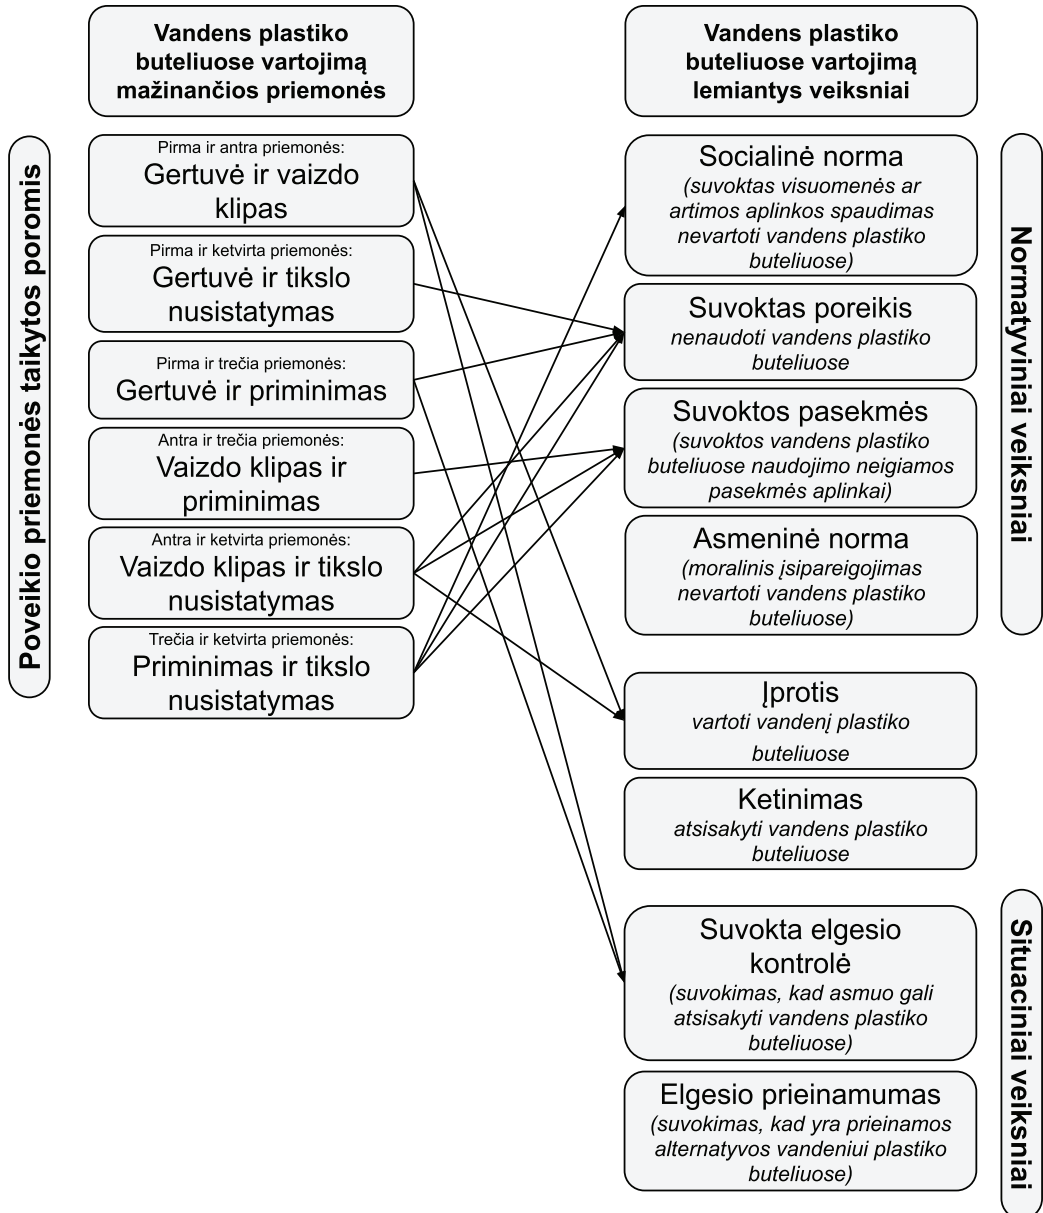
Vandens plastiko buteliuose vartojimą mažinančios priemonės

Vandens plastiko buteliuose vartojimą lemiantys veiksniai

Poveikio priemonės taikytos poromis

Pirma ir antra priemonės:
Gertuvė ir vaizdo klipas

Pirma ir ketvirta priemonės:
Gertuvė ir tikslo nusistatymas

Pirma ir trečia priemonės:
Gertuvė ir priminimas

Antra ir trečia priemonės:
Vaizdo klipas ir priminimas

Antra ir ketvirta priemonės:
Vaizdo klipas ir tikslo nusistatymas

Trečia ir ketvirta priemonės:
Priminimas ir tikslo nusistatymas

Socialinė norma
(suvoktas visuomenės ar artimos aplinkos spaudimas nevartoti vandens plastiko buteliuose)

Suvoktas poreikis
nenaudoti vandens plastiko buteliuose

Suvoktos pasekmės
(suvoktos vandens plastiko buteliuose naudojimo neigiamos pasekmės aplinkai)

Asmeninė norma
(moralinis įsipareigojimas nevartoti vandens plastiko buteliuose)

Normatyviniai veiksniai

Įprotis
vartoti vandenį plastiko buteliuose

Ketinimas
atsisakyti vandens plastiko buteliuose

Suvokta elgesio kontrolė
(suvokimas, kad asmuo gali atsisakyti vandens plastiko buteliuose)

Elgesio prieinamumas
(suvokimas, kad yra prieinamos alternatyvos vandeniui plastiko buteliuose)

Situaciniai veiksniai